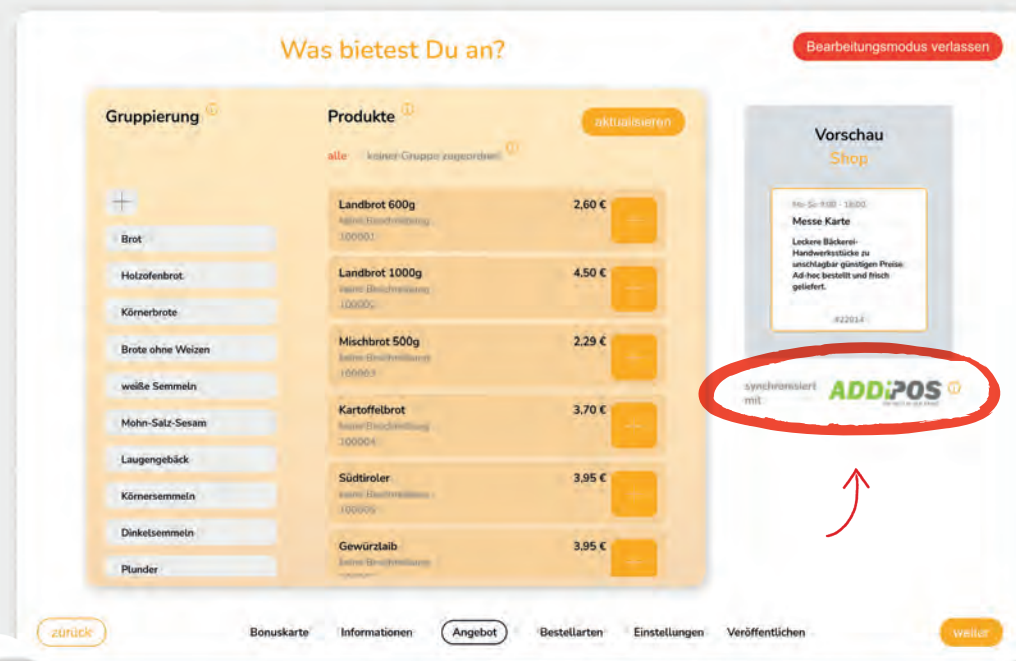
Was bietest Du an?

Bearbeitungsmodus verlassen

Gruppierung

Produkte

aktualisieren

alle keiner Gruppe zugeordnet

Brot
Holzofenbrot
Körnerbrote
Brote ohne Weizen
weiße Semmeln
Mohn-Salz-Sesam
Laugengebäck
Körnersemmeln
Dinkelsemmeln
Plunder

Landbrot 600g
keine Beschreibung
100001
2,60 €

Landbrot 1000g
keine Beschreibung
100002
4,50 €

Mischbrot 500g
keine Beschreibung
100003
2,29 €

Kartoffelbrot
keine Beschreibung
100004
3,70 €

Südtiroler
keine Beschreibung
100005
3,95 €

Gewürzlaib
keine Beschreibung
3,95 €

Vorschau
Shop

Mo-So 9:00 - 18:00
Messe Karte
Leckere Bäckerei-Handwerksstücke zu unschlagbar günstigen Preise. Ad-hoc bestellt und frisch geliefert.
#22014

synchronisiert mit ADDIPOS

zurück
Bonuskarte
Informationen
Angebot
Bestellarten
Einstellungen
Veröffentlichen
weiter